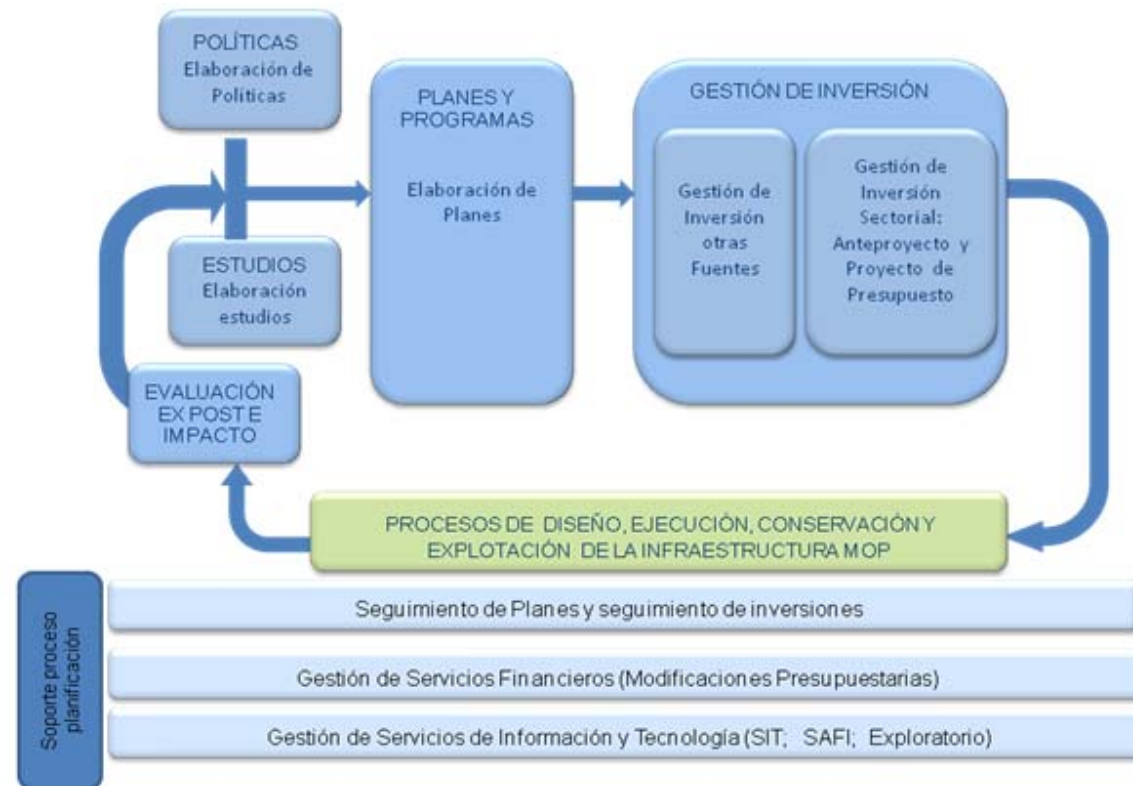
POLÍTICAS
Elaboración de Políticas

ESTUDIOS
Elaboración estudios

EVALUACIÓN EX POST E IMPACTO

PLANES Y PROGRAMAS

Elaboración de Planes

GESTIÓN DE INVERSIÓN

Gestión de Inversión otras Fuentes

Gestión de Inversión Sectorial: Anteproyecto y Proyecto de Presupuesto

PROCESOS DE DISEÑO, EJECUCIÓN, CONSERVACIÓN Y EXPLOTACIÓN DE LA INFRAESTRUCTURA MOP

Soporte proceso planificación

Seguimiento de Planes y seguimiento de inversiones

Gestión de Servicios Financieros (Modificaciones Presupuestarias)

Gestión de Servicios de Información y Tecnología (SIT; SAFI; Exploratorio)